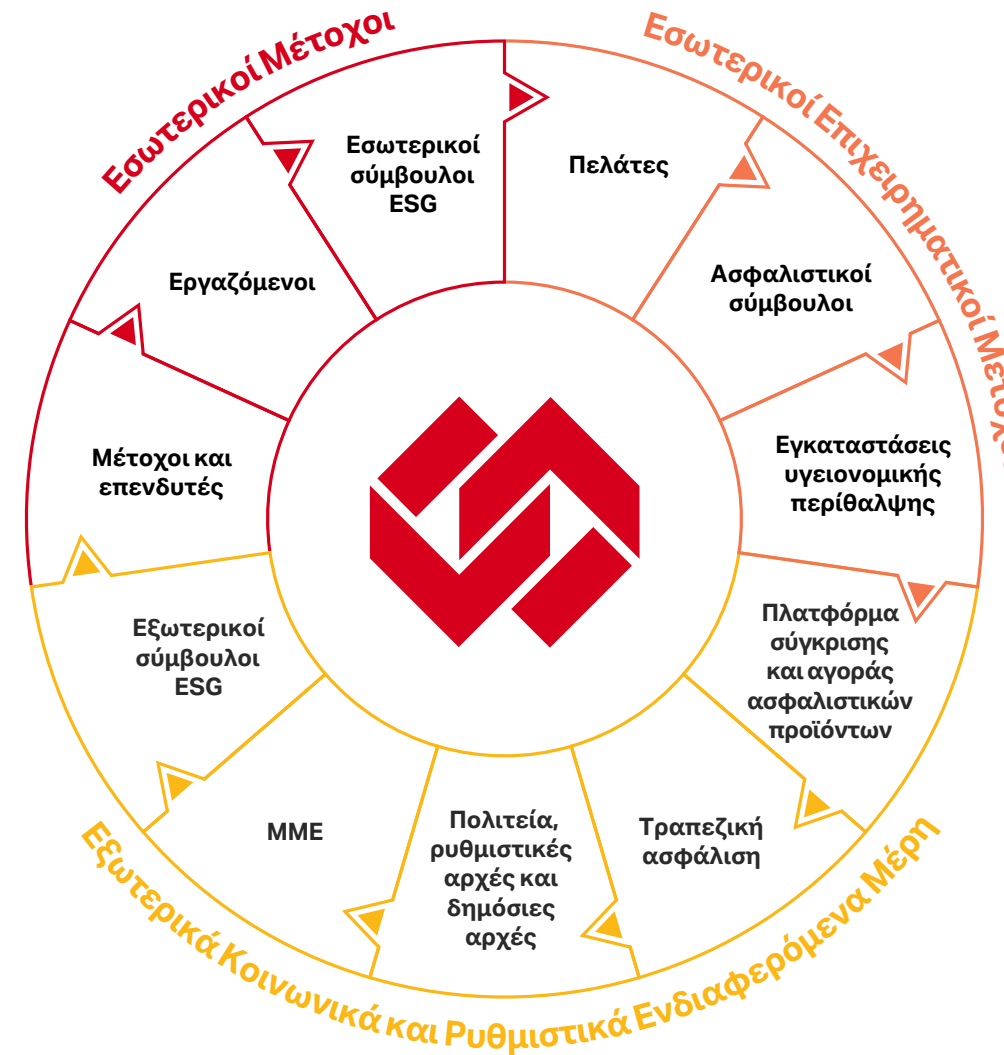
Εσωτερικοί Μέτοχοι

Εσωτερικοί Επιχειρηματικοί Μέτοχ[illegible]

Εσωτερικοί σύμβουλοι ESG

Πελάτες

Ασφαλιστικοί σύμβουλοι

Εγκαταστάσεις υγειονομικής περίθαλψης

Πλατφόρμα σύγκρισης και αγοράς ασφαλιστικών προϊόντων

Τραπεζική ασφάλιση

Πολιτεία, ρυθμιστικές αρχές και δημόσιες αρχές

ΜΜΕ

Εξωτερικοί σύμβουλοι ESG

Μέτοχοι και επενδυτές

Εργαζόμενοι

Εξωτερικά Κοινωνικά και Ρυθμιστικά Ενδιαφερόμενα Μέρη